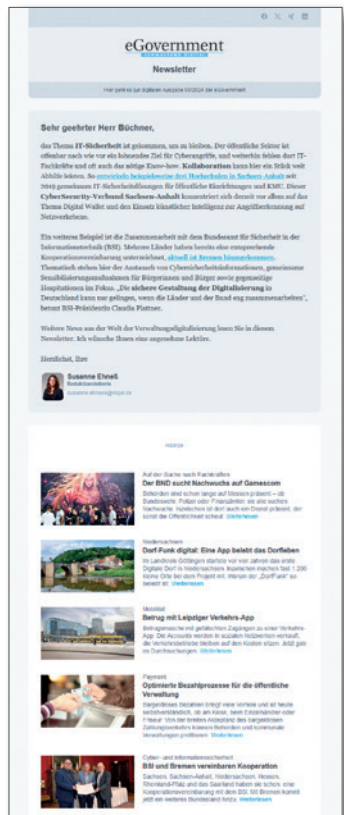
eGovernment

Newsletter

Hier geht es zur digitalen Ausgabe 00/2024 der eGovernment

Sehr geehrter Herr Büchner,

das Thema IT-Sicherheit ist gekommen, um zu bleiben. Der öffentliche Sektor ist offenbar nach wie vor ein lohnendes Ziel für Cyberangriffe, und weiterhin fehlen dort IT-Fachkräfte und oft auch das nötige Know-how. Kollaboration kann hier ein Stück weit Abhilfe leisten. So entwickeln beispielsweise drei Hochschulen in Sachsen-Anhalt seit 2019 gemeinsam IT-Sicherheitslösungen für öffentliche Einrichtungen und KMU. Dieser CyberSecurity-Verbund Sachsen-Anhalt konzentriert sich derzeit vor allem auf das Thema Digital Wallet und den Einsatz künstlicher Intelligenz zur Angriffserkennung auf Netzwerkebene.

Ein weiteres Beispiel ist die Zusammenarbeit mit dem Bundesamt für Sicherheit in der Informationstechnik (BSI). Mehrere Länder haben bereits eine entsprechende Kooperationsvereinbarung unterzeichnet, aktuell ist Bremen hinzugekommen. Thematisch stehen hier der Austausch von Cybersicherheitsinformationen, gemeinsame Sensibilisierungsmaßnahmen für Bürgerinnen und Bürger sowie gegenseitige Hospitationen im Fokus. „Die sichere Gestaltung der Digitalisierung in Deutschland kann nur gelingen, wenn die Länder und der Bund eng zusammenarbeiten", betont BSI-Präsidentin Claudia Plattner.

Weitere News aus der Welt der Verwaltungsdigitalisierung lesen Sie in diesem Newsletter. Ich wünsche Ihnen eine angenehme Lektüre.

Herzlichst, Ihre

Susanne Ehneß
Redaktionsleiterin
susanne.ehness@vogel.de

Inhalte

Auf der Suche nach Fachkräften
Der BND sucht Nachwuchs auf Gamescom
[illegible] Weiterlesen

Niedersachsen
Dorf-Funk digital: Eine App belebt das Dorfleben
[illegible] Weiterlesen

Mobilität
Betrug mit Leipziger Verkehrs-App
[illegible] Weiterlesen

Payment
Optimierte Bezahlprozesse für die öffentliche Verwaltung
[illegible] Weiterlesen

Cyber- und Informationssicherheit
BSI und Bremen vereinbaren Kooperation
Sachsen, Sachsen-Anhalt, Niedersachsen, Hessen, Rheinland-Pfalz und das Saarland haben sie schon: eine Kooperationsvereinbarung mit dem BSI. Mit Bremen kommt jetzt ein weiteres Bundesland hinzu. Weiterlesen